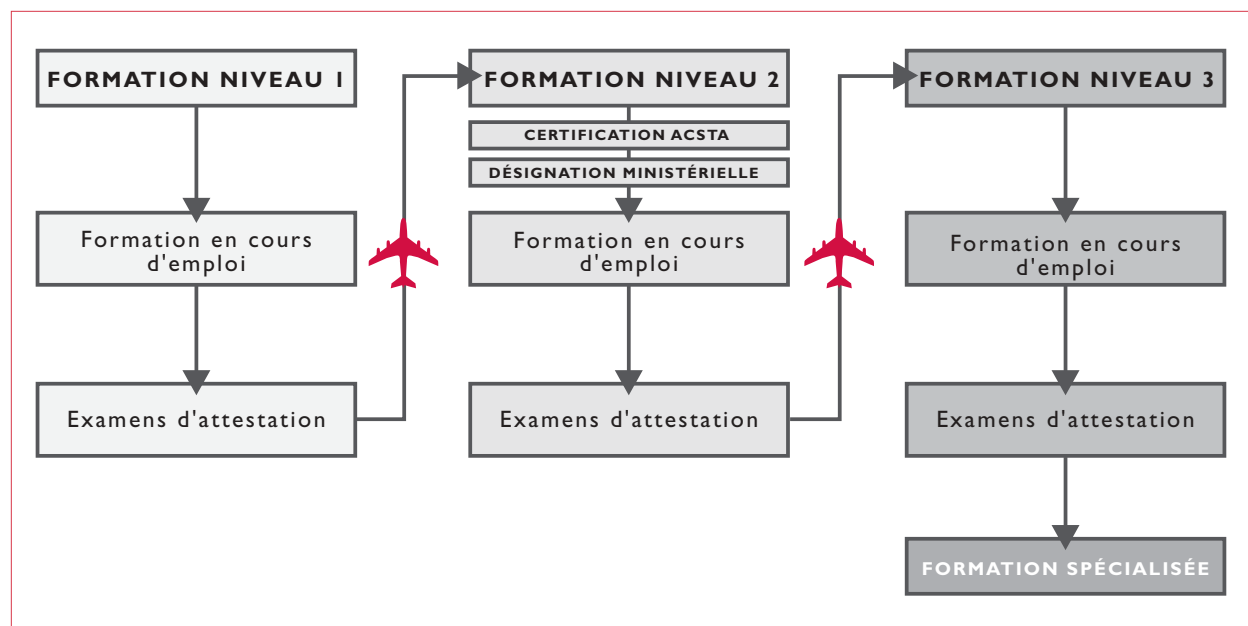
FORMATION NIVEAU 1

Formation en cours d'emploi

Examens d'attestation

FORMATION NIVEAU 2

CERTIFICATION ACSTA

DÉSIGNATION MINISTÉRIELLE

Formation en cours d'emploi

Examens d'attestation

FORMATION NIVEAU 3

Formation en cours d'emploi

Examens d'attestation

FORMATION SPÉCIALISÉE